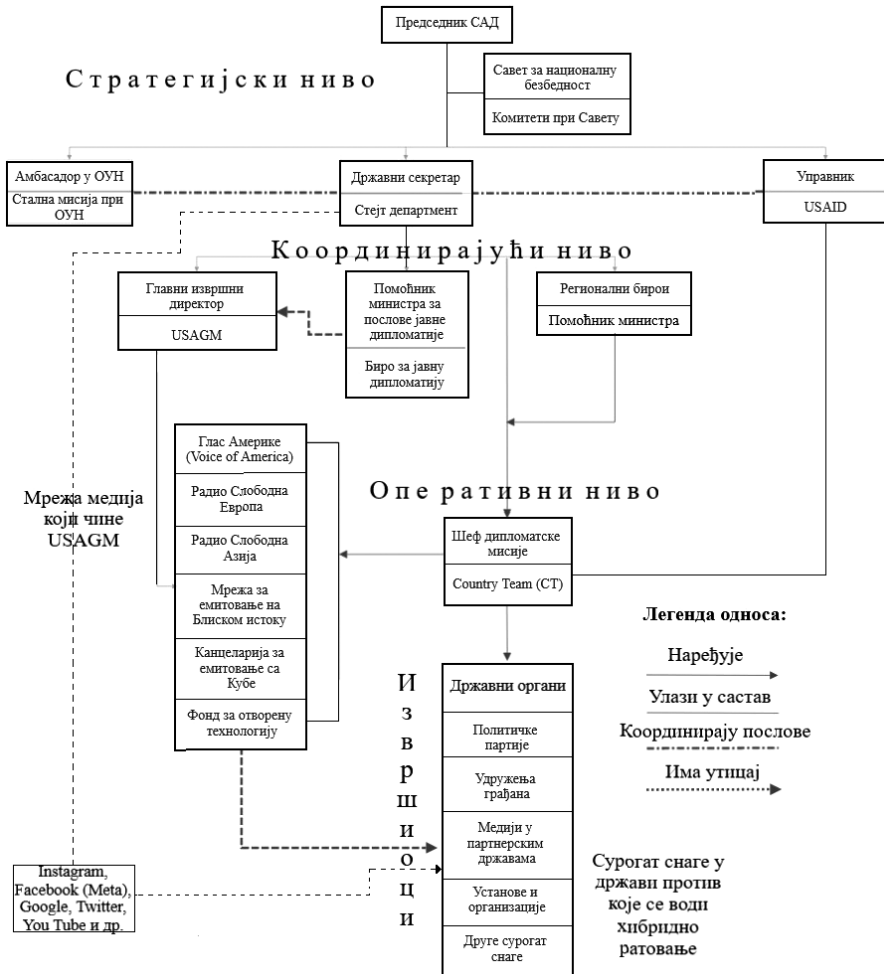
Председник САД

Стратегијски ниво

Савет за националну безбедност

Комитети при Савету

Амбасадор у ОУН

Стална мисија при ОУН

Државни секретар

Стејт департмент

Управник

USAID

Координирајући ниво

Главни извршни директор

USAGM

Помоћник министра за послове јавне дипломатије

Биро за јавну дипломатију

Регионални бирои

Помоћник министра

Глас Америке (Voice of America)

Радио Слободна Европа

Радио Слободна Азија

Мрежа за емитовање на Блиском истоку

Канцеларија за емитовање са Кубе

Фонд за отворену технологију

Мрежа медија који чине USAGM

Оперативни ниво

Шеф дипломатске мисије

Country Team (CT)

Легенда односа:

Наређује

Улази у састав

Координирају послове

Има утицај

Извршиоци

Државни органи

Политичке партије

Удружења грађана

Медији у партнерским државама

Установе и организације

Друге сурогат снаге

Instagram, Facebook (Meta), Google, Twitter, You Tube и др.

Сурогат снаге у држави против које се води хибридно ратовање